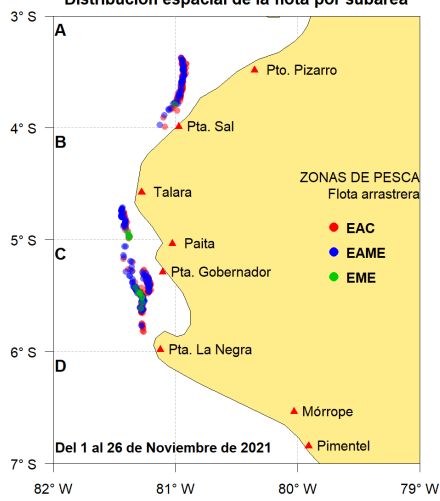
Distribución espacial de la flota por subárea

3° S
4° S
5° S
6° S
7° S

A
B
C
D

Pto. Pizarro
Pta. Sal
Talara
Paita
Pta. Gobernador
Pta. La Negra
Mórrope
Pimentel

ZONAS DE PESCA
Flota arrastrera
EAC
EAME
EME

Del 1 al 26 de Noviembre de 2021

82° W
81° W
80° W
79° W